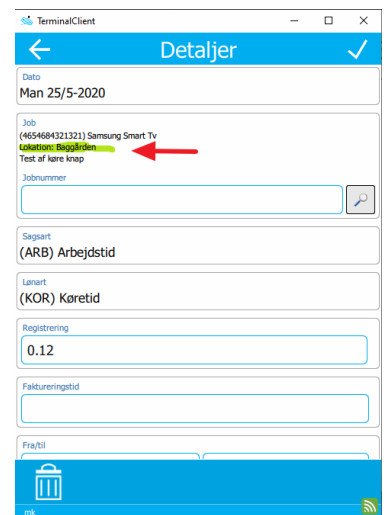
TerminalClient

Detaljer

Dato
Man 25/5-2020

Job
(4654684321321) Samsung Smart Tv
Lokation: Baggården
Test af køre knap

Jobnummer

Sagsart
(ARB) Arbejdstid

Lønart
(KOR) Køretid

Registrering
0.12

Faktureringstid

Fra/til

mk